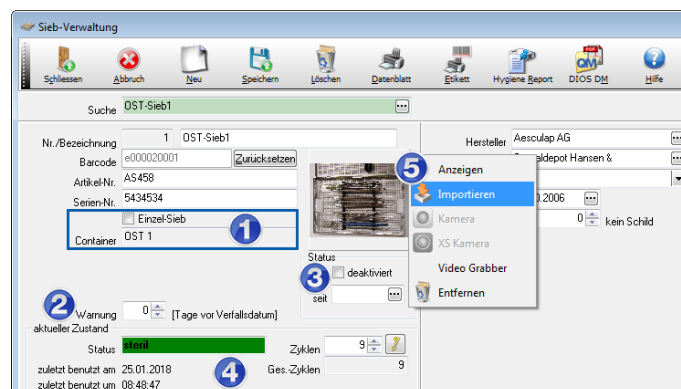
Sieb-Verwaltung

Schliessen
Abbruch
Neu
Speichern
Löschen
Datenblatt
Etikett
Hygiene Report
DIOS DM
Hilfe

Suche OST-Sieb1

Nr./Bezeichnung 1 OST-Sieb1
Barcode e000020001 Zurücksetzen
Artikel-Nr. AS458
Serien-Nr. 5434534
Einzel-Sieb
1
Container OST 1

Status
3
deaktiviert
seit

2
Warnung 0 [Tage vor Verfallsdatum]
aktueller Zustand
Status steril
zuletzt benutzt am 25.01.2018
zuletzt benutzt um 08:48:47
4
Zyklen 9
Ges.-Zyklen 9

Hersteller Aesculap AG
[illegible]aldepot Hansen &
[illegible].2006
0 kein Schild

5
Anzeigen
Importieren
Kamera
XS Kamera
Video Grabber
Entfernen